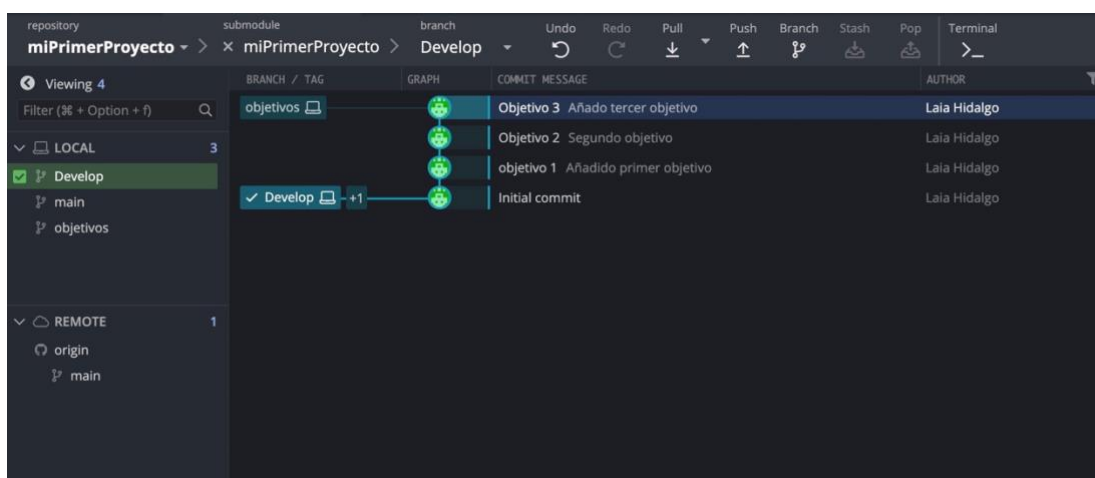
repository
miPrimerProyecto > submodule
× miPrimerProyecto > branch
Develop

Undo Redo Pull Push Branch Stash Pop Terminal

Viewing 4
Filter (⌘ + Option + f)

LOCAL 3
Develop
main
objetivos

REMOTE 1
origin
main

| BRANCH / TAG | GRAPH | COMMIT MESSAGE | AUTHOR |
|---|---|---|---|
| objetivos | | Objetivo 3 Añado tercer objetivo | Laia Hidalgo |
| | | Objetivo 2 Segundo objetivo | Laia Hidalgo |
| | | objetivo 1 Añadido primer objetivo | Laia Hidalgo |
| ✓ Develop +1 | | Initial commit | Laia Hidalgo |